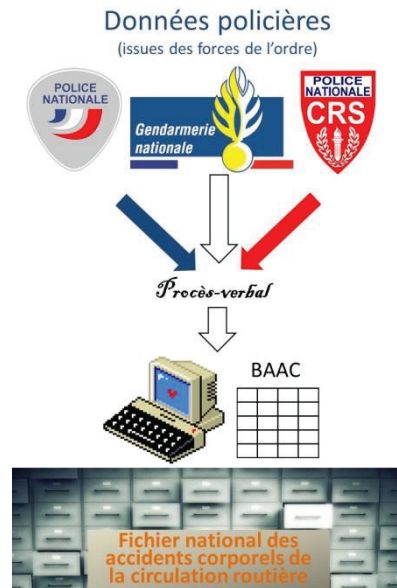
Données policières
(issues des forces de l'ordre)

POLICE NATIONALE

Gendarmerie nationale

POLICE NATIONALE CRS

Procès-verbal

BAAC

Fichier national des accidents corporels de la circulation routière